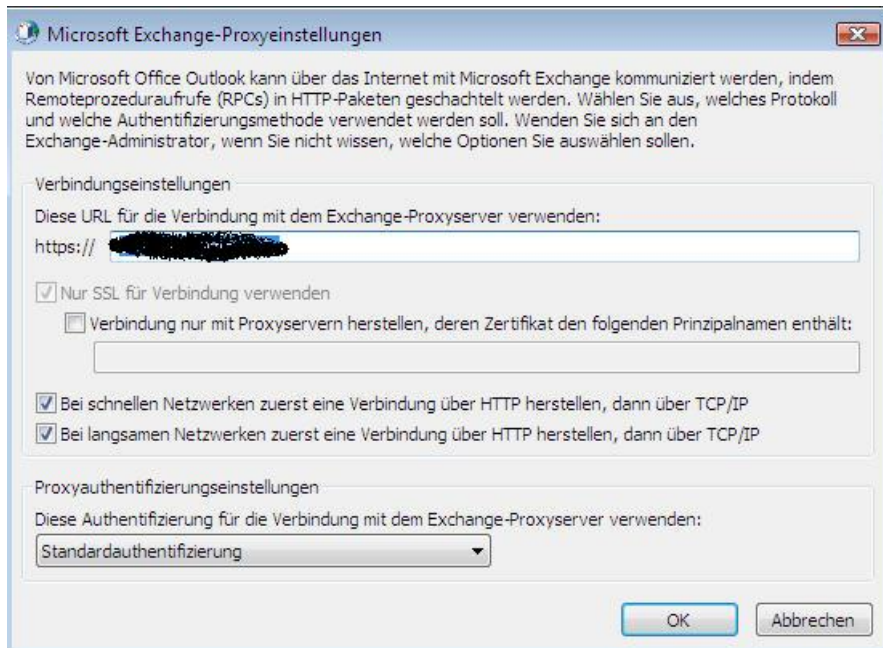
Microsoft Exchange-Proxyeinstellungen

Von Microsoft Office Outlook kann über das Internet mit Microsoft Exchange kommuniziert werden, indem Remoteprozeduraufrufe (RPCs) in HTTP-Paketen geschachtelt werden. Wählen Sie aus, welches Protokoll und welche Authentifizierungsmethode verwendet werden soll. Wenden Sie sich an den Exchange-Administrator, wenn Sie nicht wissen, welche Optionen Sie auswählen sollen.

Verbindungseinstellungen

Diese URL für die Verbindung mit dem Exchange-Proxyserver verwenden:

https:// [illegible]

Nur SSL für Verbindung verwenden

Verbindung nur mit Proxyservern herstellen, deren Zertifikat den folgenden Prinzipalnamen enthält:

Bei schnellen Netzwerken zuerst eine Verbindung über HTTP herstellen, dann über TCP/IP

Bei langsamen Netzwerken zuerst eine Verbindung über HTTP herstellen, dann über TCP/IP

Proxyauthentifizierungseinstellungen

Diese Authentifizierung für die Verbindung mit dem Exchange-Proxyserver verwenden:

Standardauthentifizierung

OK

Abbrechen